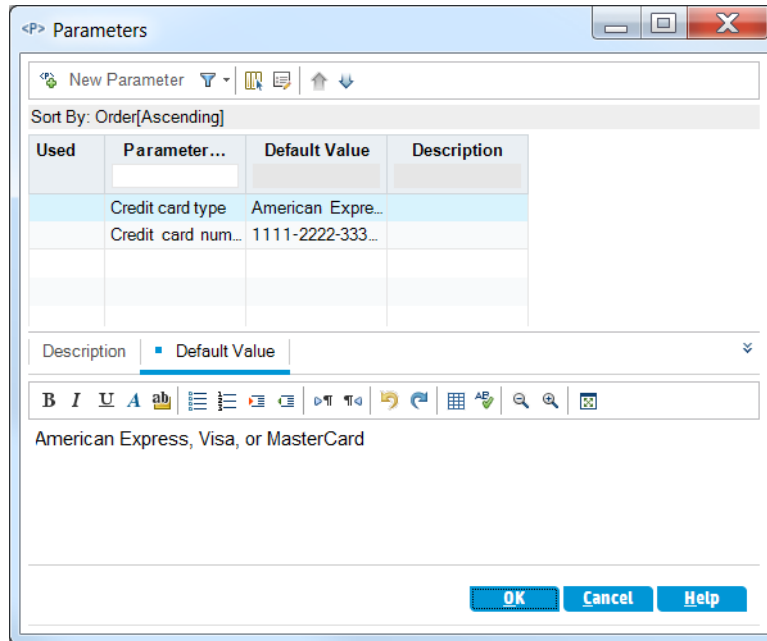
<P> Parameters

New Parameter

Sort By: Order[Ascending]

| Used | Parameter… | Default Value | Description |
|---|---|---|---|
| | Credit card type | American Expre… | |
| | Credit card num… | 1111-2222-333… | |

Description | Default Value

B I U A ab

American Express, Visa, or MasterCard

OK Cancel Help